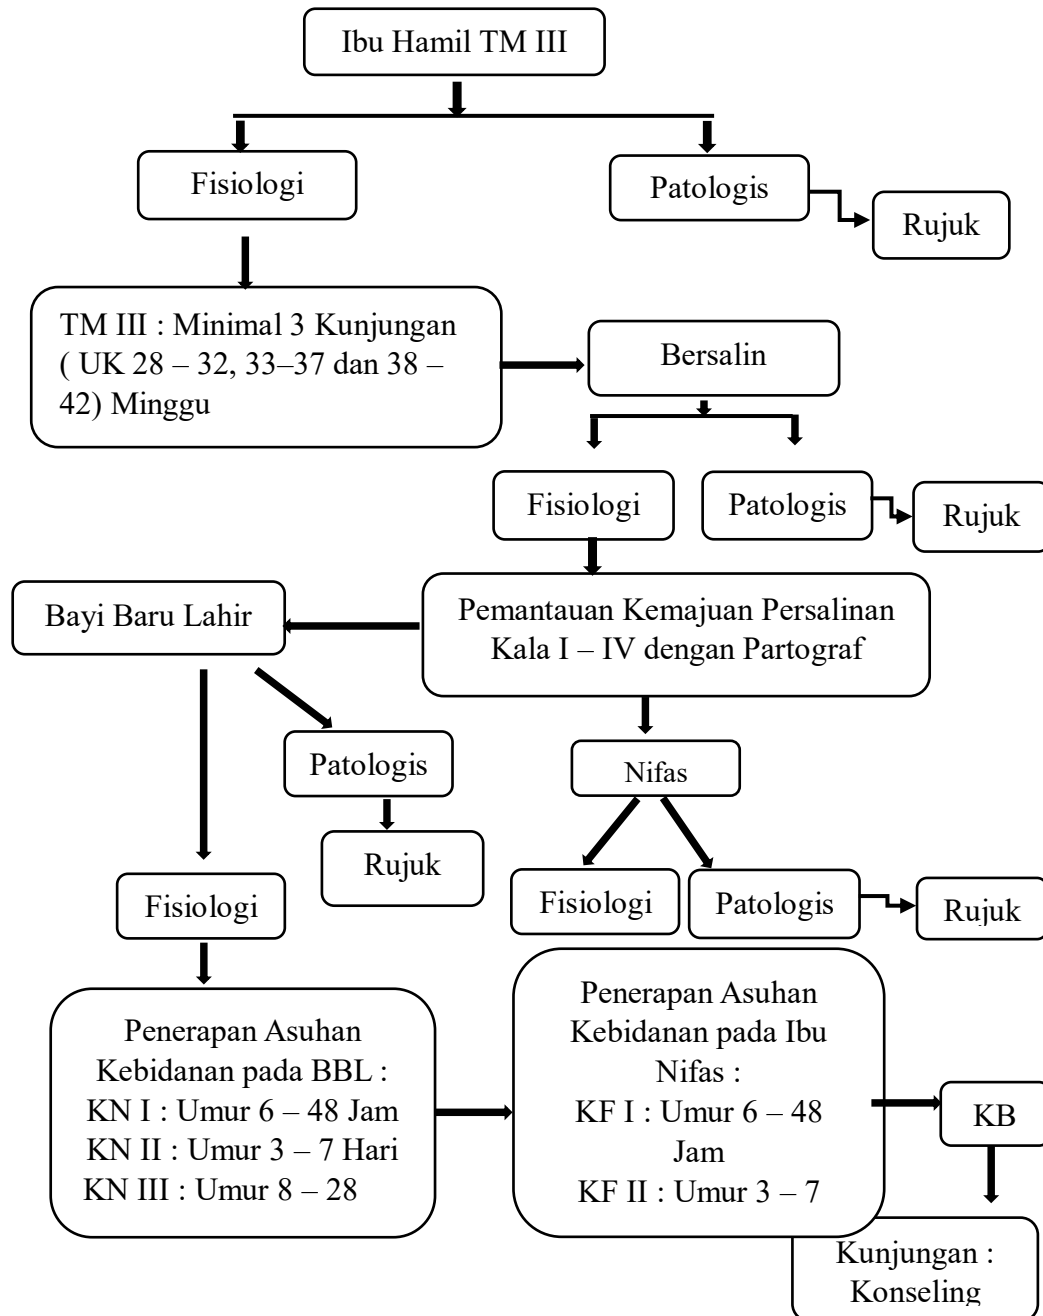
Ibu Hamil TM III

Fisiologi

Patologis

Rujuk

TM III : Minimal 3 Kunjungan ( UK 28 – 32, 33–37 dan 38 – 42) Minggu

Bersalin

Fisiologi

Patologis

Rujuk

Bayi Baru Lahir

Pemantauan Kemajuan Persalinan Kala I – IV dengan Partograf

Patologis

Rujuk

Nifas

Fisiologi

Fisiologi

Patologis

Rujuk

Penerapan Asuhan Kebidanan pada BBL :
KN I : Umur 6 – 48 Jam
KN II : Umur 3 – 7 Hari
KN III : Umur 8 – 28

Penerapan Asuhan Kebidanan pada Ibu Nifas :
KF I : Umur 6 – 48 Jam
KF II : Umur 3 – 7

KB

Kunjungan : Konseling